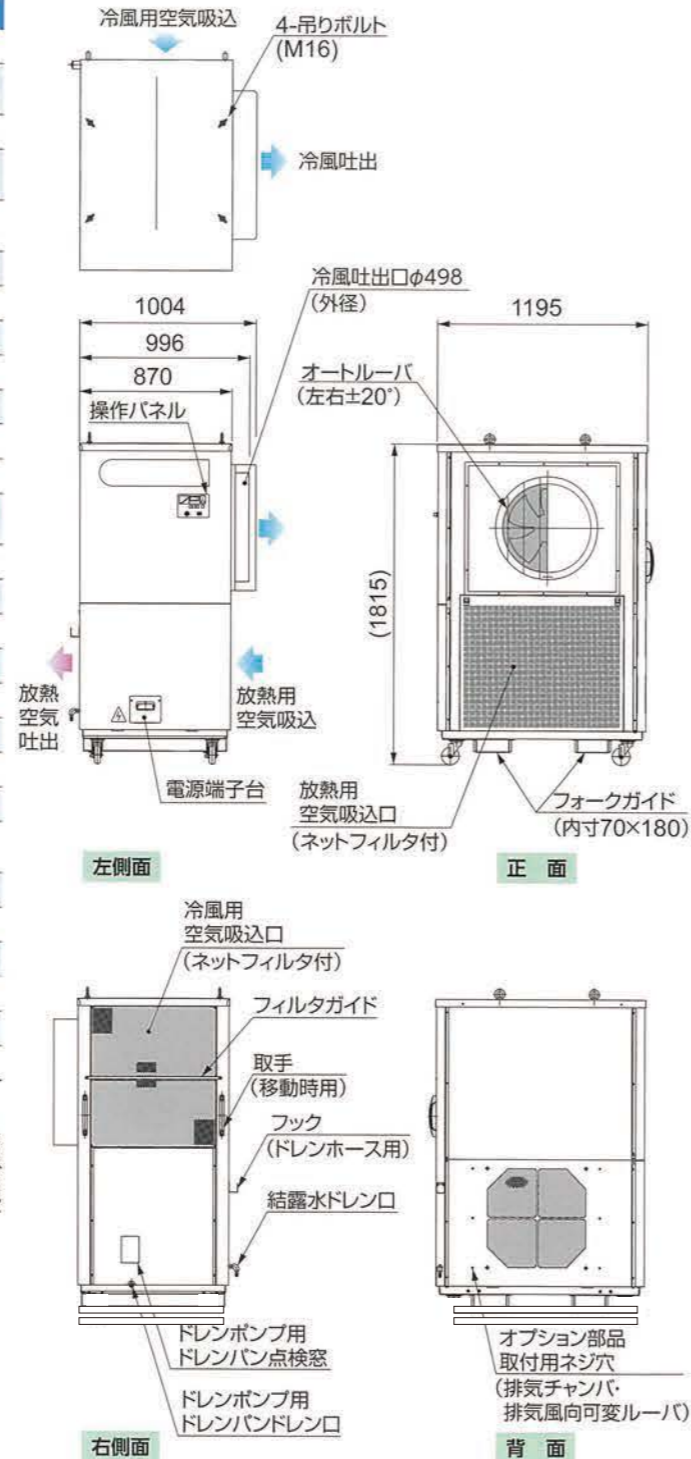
冷風用空気吸込

4-吊りボルト
(M16)

冷風吐出

冷風吐出口$\phi$498
(外径)

1004

996

870

操作パネル

1195

オートルーバ
(左右±20°)

(1815)

放熱
空気
吐出

放熱用
空気吸込

電源端子台

放熱用
空気吸込口
(ネットフィルタ付)

フォークガイド
(内寸70×180)

左側面

正　面

冷風用
空気吸込口
(ネットフィルタ付)

フィルタガイド

取手
(移動時用)

フック
(ドレンホース用)

結露水ドレン口

ドレンポンプ用
ドレンパン点検窓

ドレンポンプ用
ドレンパンドレン口

右側面

オプション部品
取付用ネジ穴
(排気チャンバ・
排気風向可変ルーバ)

背　面